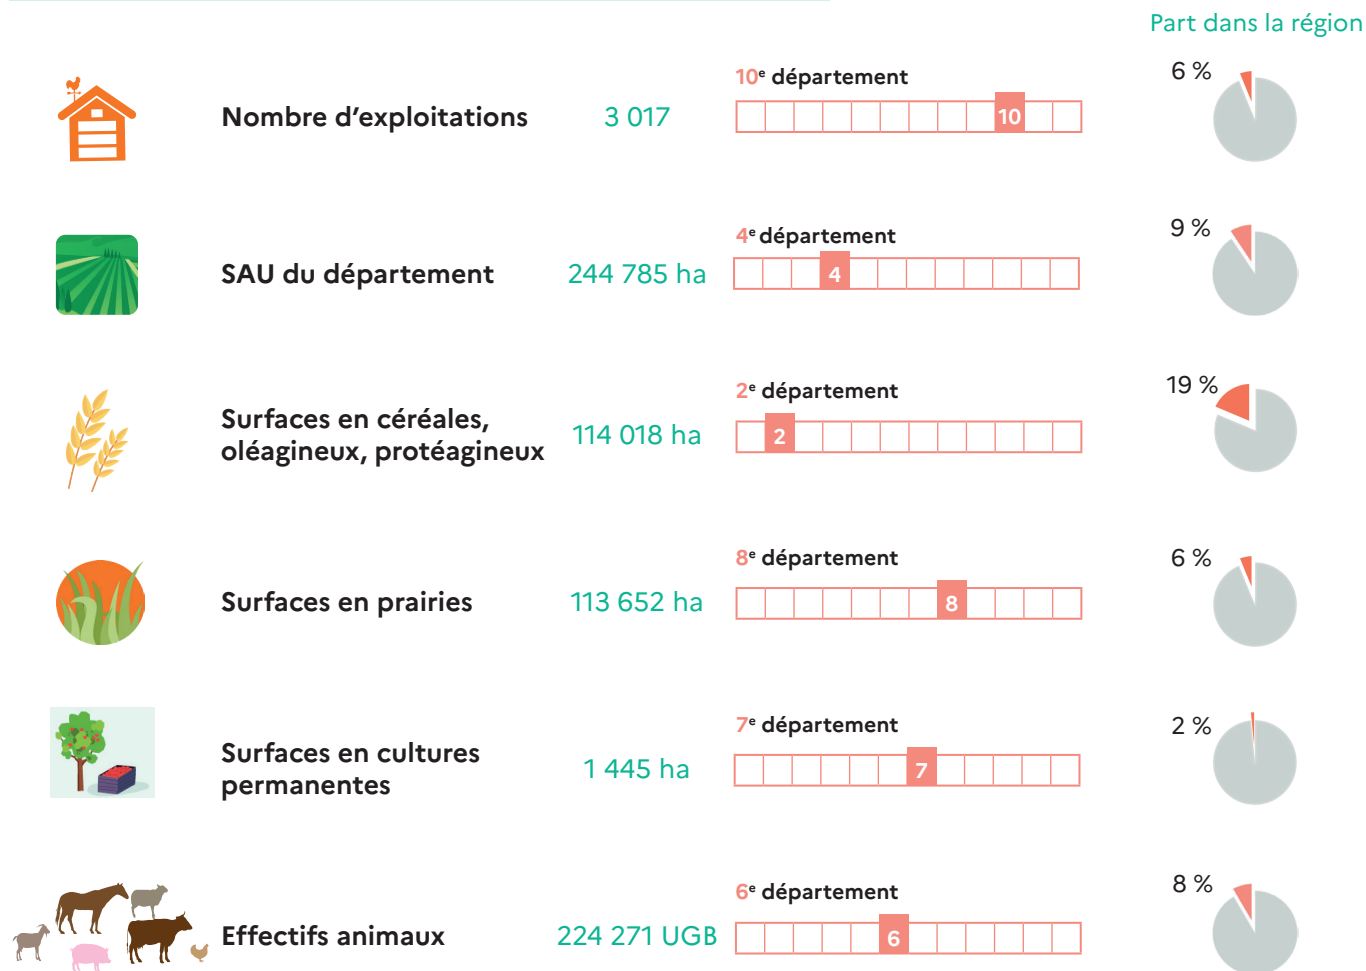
Part dans la région

Nombre d'exploitations 3 017 10$^e$ département 10 6 %

SAU du département 244 785 ha 4$^e$ département 4 9 %

Surfaces en céréales, oléagineux, protéagineux 114 018 ha 2$^e$ département 2 19 %

Surfaces en prairies 113 652 ha 8$^e$ département 8 6 %

Surfaces en cultures permanentes 1 445 ha 7$^e$ département 7 2 %

Effectifs animaux 224 271 UGB 6$^e$ département 6 8 %